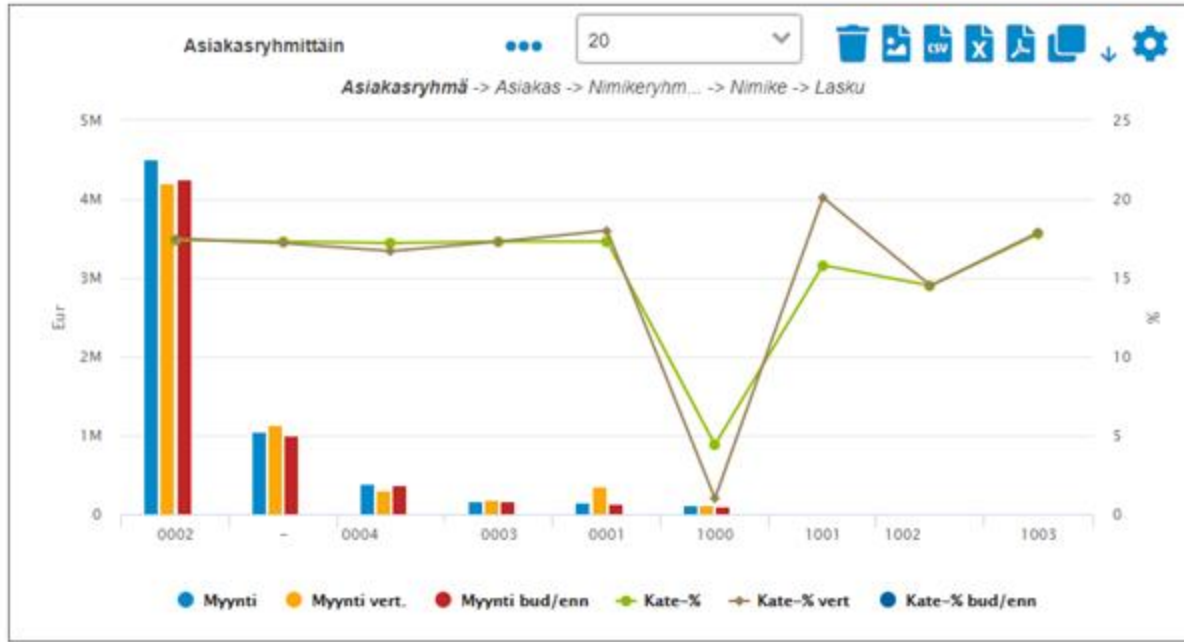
Asiakasryhmittäin

20

CSV

Asiakasryhmä -> Asiakas -> Nimikeryhm... -> Nimike -> Lasku

5M
4M
3M
2M
1M
0

Eur

25
20
15
10
5
0

%

0002
–
0004
0003
0001
1000
1001
1002
1003

Myynti
Myynti vert.
Myynti bud/enn
Kate-%
Kate-% vert
Kate-% bud/enn